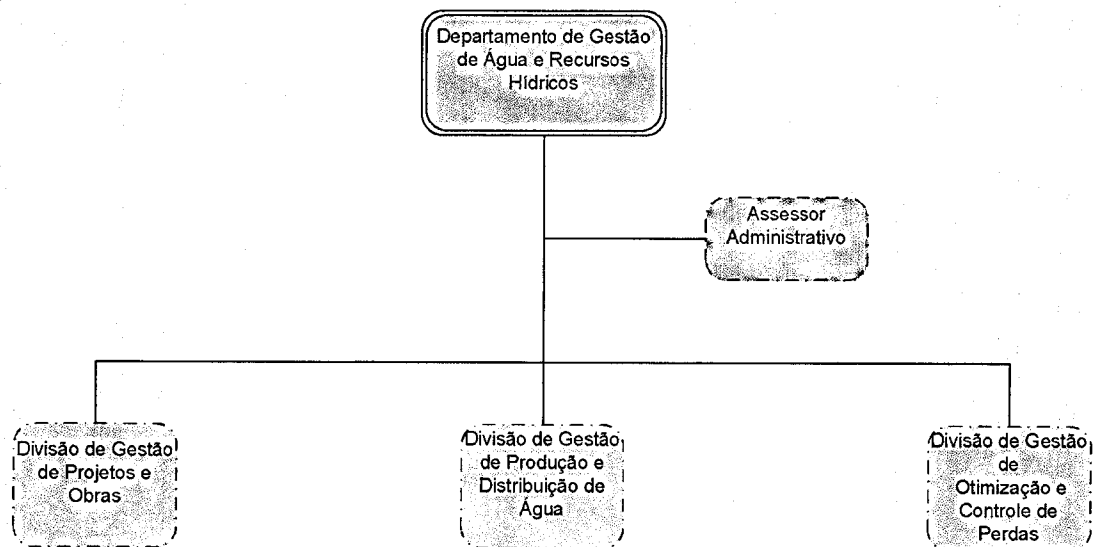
Departamento de Gestão de Água e Recursos Hídricos

Assessor Administrativo

Divisão de Gestão de Projetos e Obras

Divisão de Gestão de Produção e Distribuição de Água

Divisão de Gestão de Otimização e Controle de Perdas